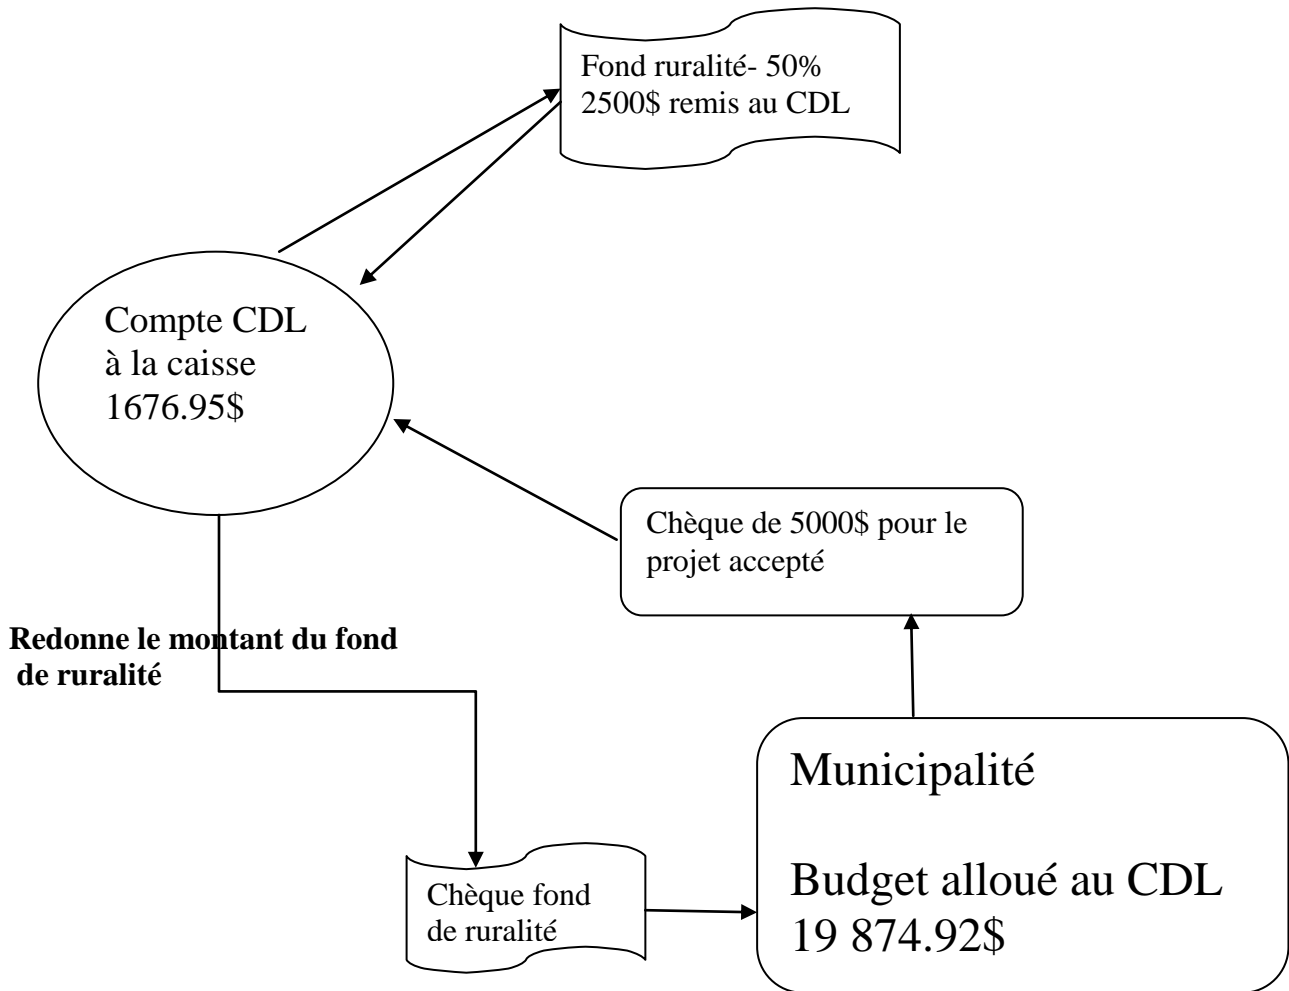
Fond ruralité- 50%
2500$ remis au CDL

Compte CDL
à la caisse
1676.95$

Chèque de 5000$ pour le projet accepté

**Redonne le montant du fond de ruralité**

Municipalité

Budget alloué au CDL
19 874.92$

Chèque fond de ruralité